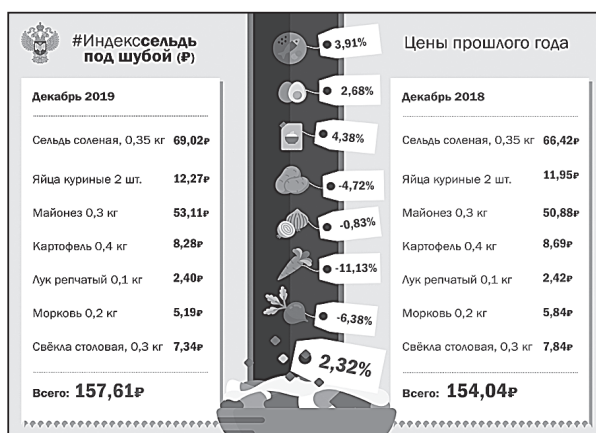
#Индекссельдь под шубой (₽)

Декабрь 2019

Сельдь соленая, 0,35 кг 69,02₽

Яйца куриные 2 шт. 12,27₽

Майонез 0,3 кг 53,11₽

Картофель 0,4 кг 8,28₽

Лук репчатый 0,1 кг 2,40₽

Морковь 0,2 кг 5,19₽

Свёкла столовая, 0,3 кг 7,34₽

Всего: 157,61₽

3,91%

2,68%

4,38%

-4,72%

-0,83%

-11,13%

-6,38%

2,32%

Цены прошлого года

Декабрь 2018

Сельдь соленая, 0,35 кг 66,42₽

Яйца куриные 2 шт. 11,95₽

Майонез 0,3 кг 50,88₽

Картофель 0,4 кг 8,69₽

Лук репчатый 0,1 кг 2,42₽

Морковь 0,2 кг 5,84₽

Свёкла столовая, 0,3 кг 7,84₽

Всего: 154,04₽